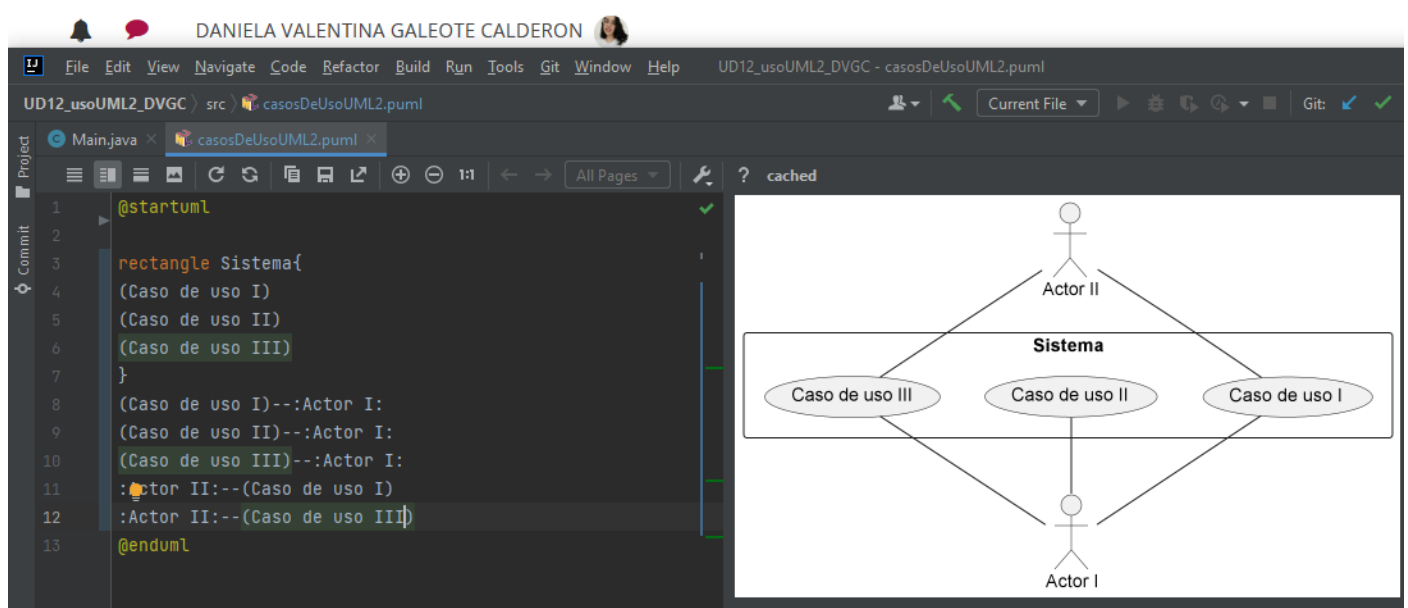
DANIELA VALENTINA GALEOTE CALDERON

File Edit View Navigate Code Refactor Build Run Tools Git Window Help UD12_usoUML2_DVGC - casosDeUsoUML2.puml

UD12_usoUML2_DVGC 〉 src 〉 casosDeUsoUML2.puml

Current File

Git:

Project

Commit

Main.java × casosDeUsoUML2.puml ×

1:1

All Pages

? cached

1 @startuml
2
3 rectangle Sistema{
4 (Caso de uso I)
5 (Caso de uso II)
6 (Caso de uso III)
7 }
8 (Caso de uso I)--:Actor I:
9 (Caso de uso II)--:Actor I:
10 (Caso de uso III)--:Actor I:
11 :Actor II:--(Caso de uso I)
12 :Actor II:--(Caso de uso III)
13 @enduml

Actor II

Sistema

Caso de uso III

Caso de uso II

Caso de uso I

Actor I